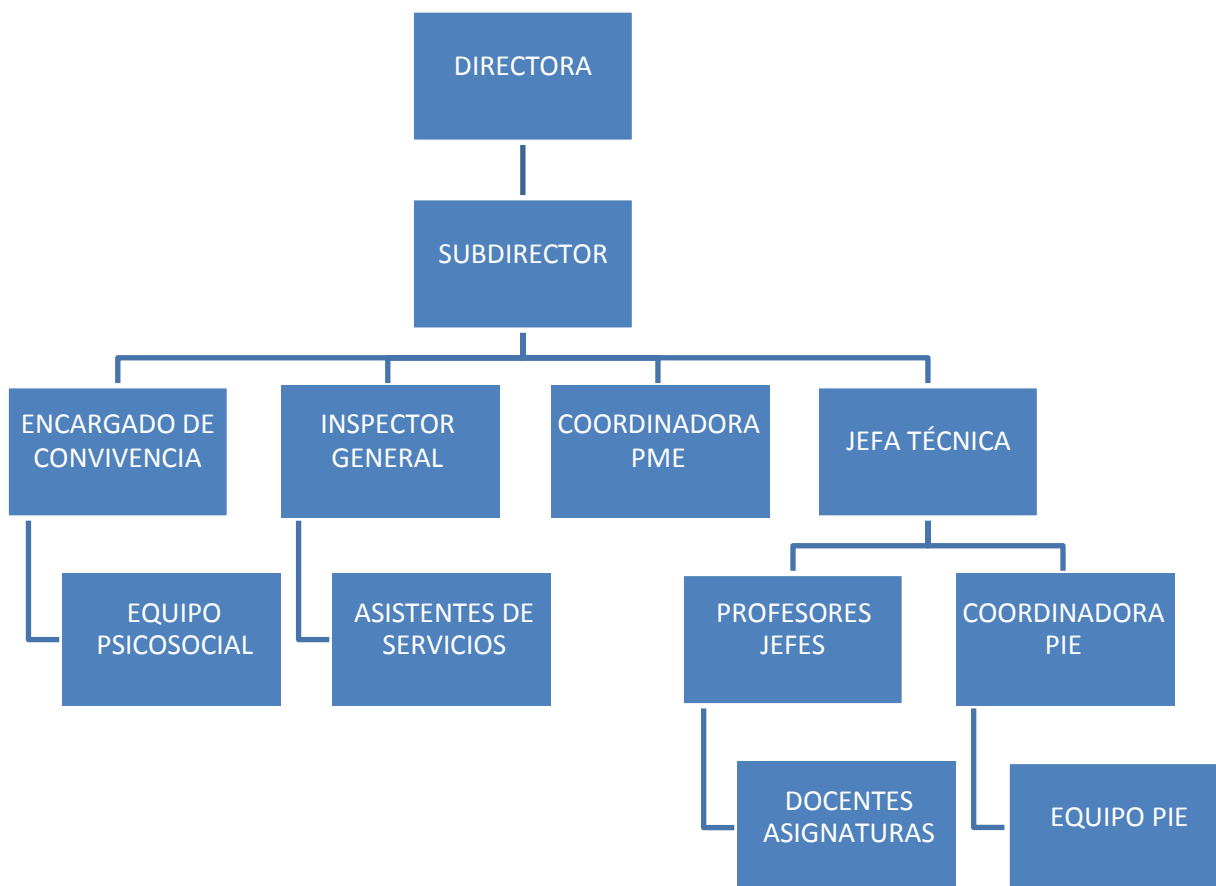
DIRECTORA

SUBDIRECTOR

ENCARGADO DE CONVIVENCIA

INSPECTOR GENERAL

COORDINADORA PME

JEFA TÉCNICA

EQUIPO PSICOSOCIAL

ASISTENTES DE SERVICIOS

PROFESORES JEFES

COORDINADORA PIE

DOCENTES ASIGNATURAS

EQUIPO PIE